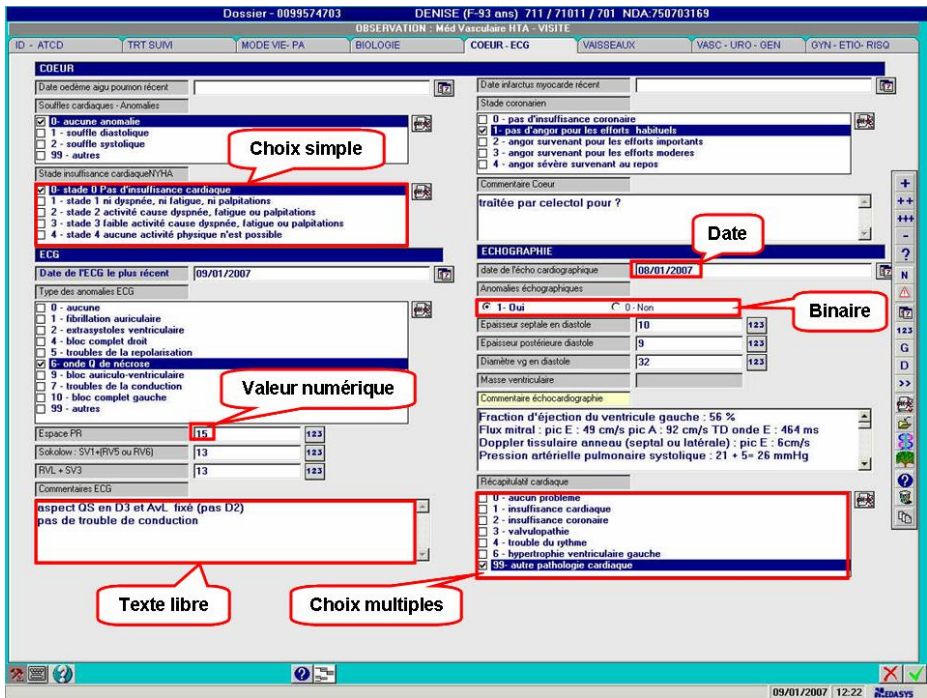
Dossier - 0099574703    DENISE (F-93 ans) 711 / 71011 / 701 NDA:750703169
OBSERVATION : Méd Vasculaire HTA - VISITE

ID - ATCD | TRT SUIVI | MODE VIE- PA | BIOLOGIE | COEUR - ECG | VAISSEAUX | VASC - URO - GEN | GYN - ETIO - RISQ

COEUR
Date oedème aigu poumon récent
Soufles cardiaques - Anomalies
☑ 0- aucune anomalie
☐ 1 - souffle diastolique
☐ 2 - souffle systolique
☐ 99 - autres
Choix simple
Stade insuffisance cardiaqueNYHA
☑ 0- stade 0 Pas d'insuffisance cardiaque
☐ 1 - stade 1 ni dyspnée, ni fatigue, ni palpitations
☐ 2 - stade 2 activité cause dyspnée, fatigue ou palpitations
☐ 3 - stade 3 faible activité cause dyspnée, fatigue ou palpitations
☐ 4 - stade 4 aucune activité physique n'est possible

ECG
Date de l'ECG le plus récent 09/01/2007
Type des anomalies ECG
☐ 0 - aucune
☐ 1 - fibrillation auriculaire
☐ 2 - extrasystoles ventriculaire
☐ 4 - bloc complet droit
☐ 5 - troubles de la repolarisation
☑ 6- onde Q de nécrose
☐ 9 - bloc auriculo-ventriculaire
☐ 7 - troubles de la conduction
☐ 10 - bloc complet gauche
☐ 99 - autres
Valeur numérique
Espace PR 15 123
Sokolow : SV1+(RV5 ou RV6) 13 123
RVL + SV3 13 123
Commentaires ECG
aspect QS en D3 et AvL fixé (pas D2)
pas de trouble de conduction
Texte libre

Date infarctus myocarde récent
Stade coronarien
☐ 0 - pas d'insuffisance coronaire
☑ 1 - pas d'angor pour les efforts habituels
☐ 2 - angor survenant pour les efforts importants
☐ 3 - angor survenant pour les efforts moderes
☐ 4 - angor sévère survenant au repos
Commentaire Coeur
traitée par celectol pour ?

ECHOGRAPHIE
Date
date de l'écho cardiographique 08/01/2007
Anomalies échographiques
◉ 1- Oui ○ 0 - Non
Binaire
Epaisseur septale en diastole 10 123
Epaisseur postérieure diastole 9 123
Diamètre vg en diastole 32 123
Masse ventriculaire
Commentaire échocardiographie
Fraction d'éjection du ventricule gauche : 56 %
Flux mitral : pic E : 49 cm/s pic A : 92 cm/s TD onde E : 464 ms
Doppler tissulaire anneau (septal ou latérale) : pic E : 6cm/s
Pression artérielle pulmonaire systolique : 21 + 5= 26 mmHg
Récapitulatif cardiaque
☐ 0 - aucun problème
☐ 1 - insuffisance cardiaque
☐ 2 - insuffisance coronaire
☐ 3 - valvulopathie
☐ 4 - trouble du rythme
☐ 6 - hypertrophie ventriculaire gauche
☑ 99- autre pathologie cardiaque
Choix multiples

+ ++ +++ - ? N G D >>
09/01/2007 12:22 EDASYS